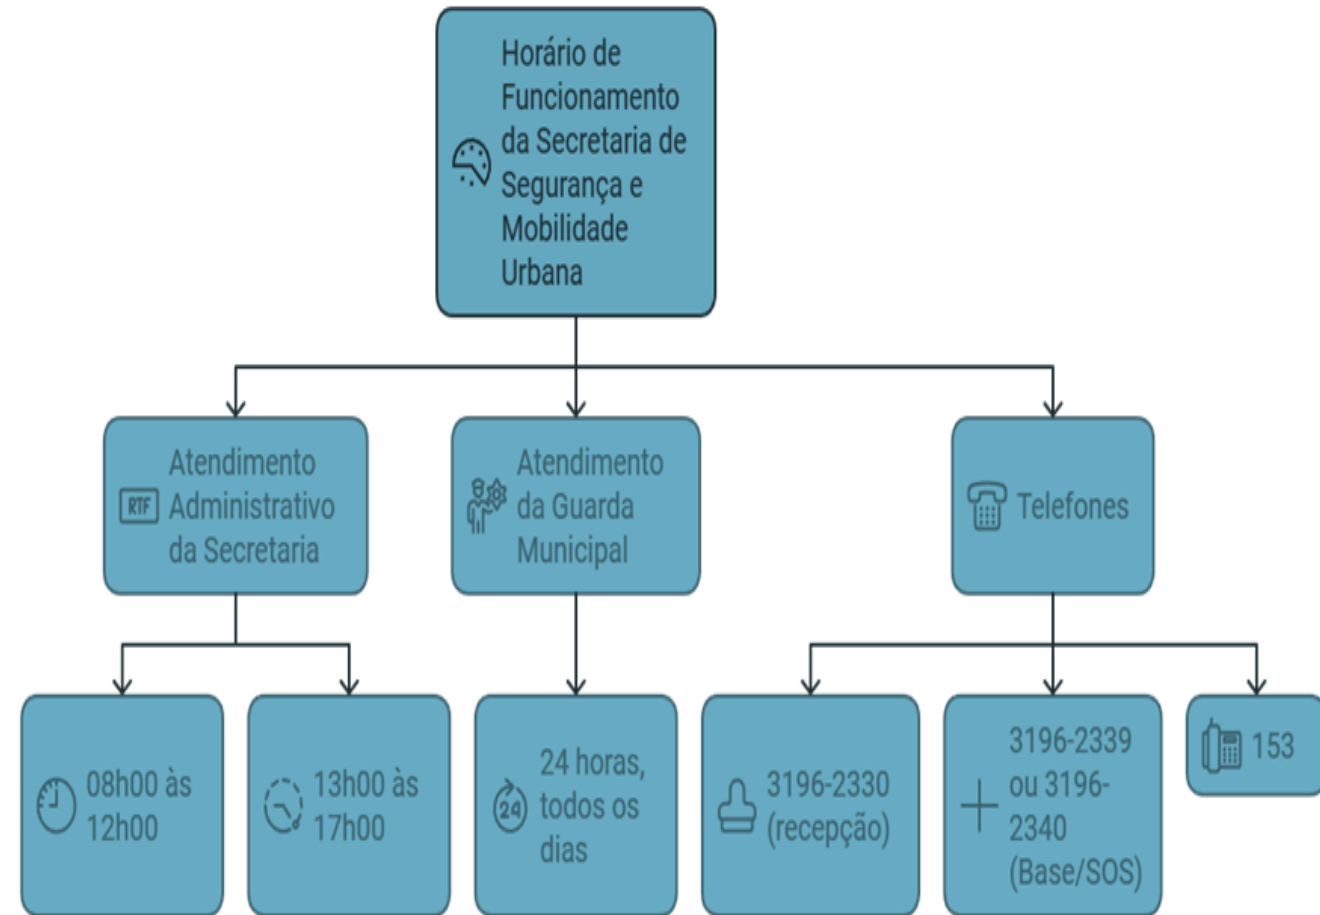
Horário de Funcionamento da Secretaria de Segurança e Mobilidade Urbana

RTF Atendimento Administrativo da Secretaria

Atendimento da Guarda Municipal

Telefones

08h00 às 12h00

13h00 às 17h00

24 24 horas, todos os dias

3196-2330 (recepção)

3196-2339 ou 3196-2340 (Base/SOS)

153